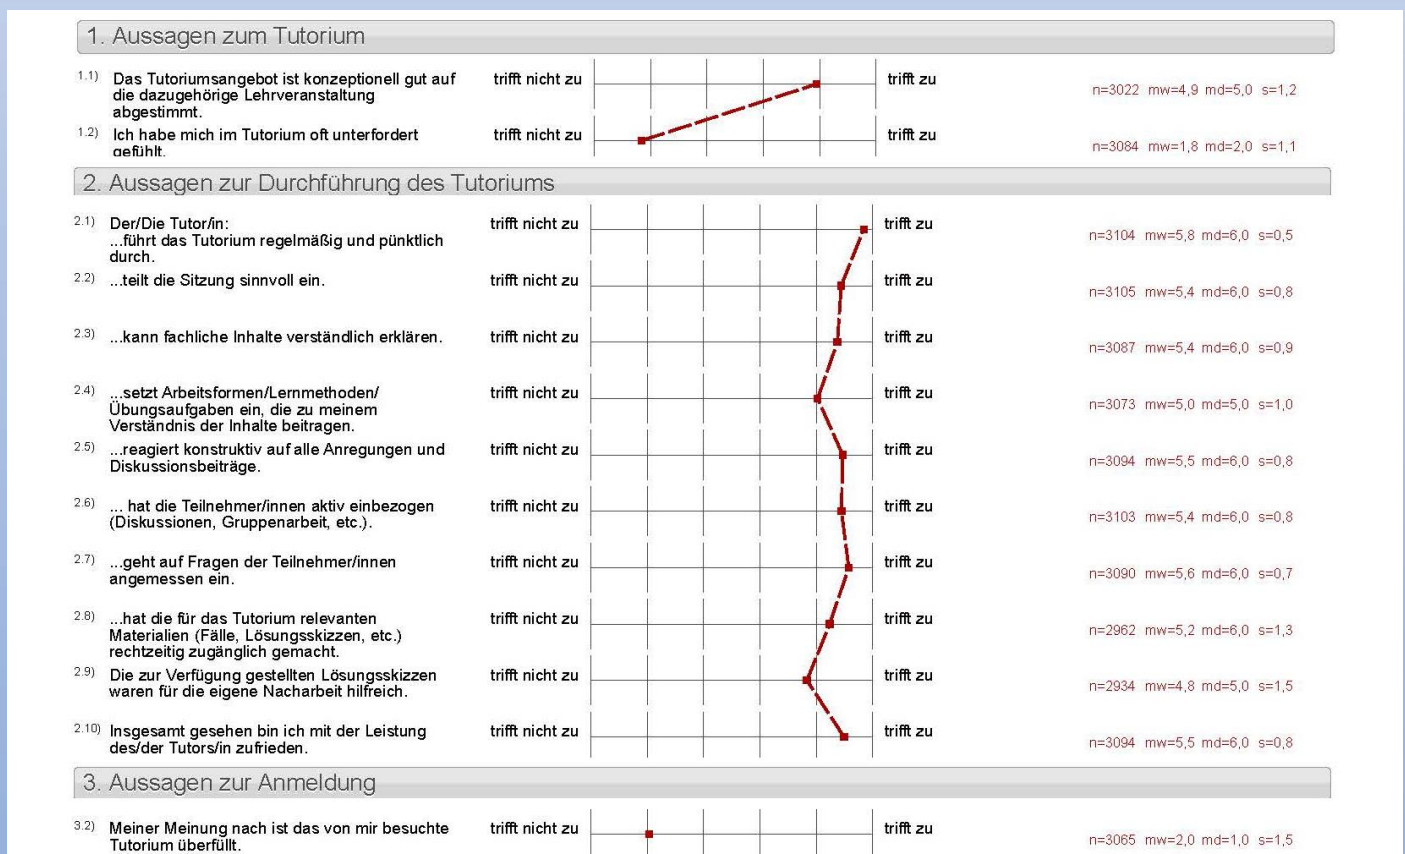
1. Aussagen zum Tutorium

1.1) Das Tutoriumsangebot ist konzeptionell gut auf die dazugehörige Lehrveranstaltung abgestimmt. trifft nicht zu trifft zu n=3022 mw=4,9 md=5,0 s=1,2

1.2) Ich habe mich im Tutorium oft unterfordert gefühlt. trifft nicht zu trifft zu n=3084 mw=1,8 md=2,0 s=1,1

2. Aussagen zur Durchführung des Tutoriums

2.1) Der/Die Tutor/in: ...führt das Tutorium regelmäßig und pünktlich durch. trifft nicht zu trifft zu n=3104 mw=5,8 md=6,0 s=0,5

2.2) ...teilt die Sitzung sinnvoll ein. trifft nicht zu trifft zu n=3105 mw=5,4 md=6,0 s=0,8

2.3) ...kann fachliche Inhalte verständlich erklären. trifft nicht zu trifft zu n=3087 mw=5,4 md=6,0 s=0,9

2.4) ...setzt Arbeitsformen/Lernmethoden/ Übungsaufgaben ein, die zu meinem Verständnis der Inhalte beitragen. trifft nicht zu trifft zu n=3073 mw=5,0 md=5,0 s=1,0

2.5) ...reagiert konstruktiv auf alle Anregungen und Diskussionsbeiträge. trifft nicht zu trifft zu n=3094 mw=5,5 md=6,0 s=0,8

2.6) ... hat die Teilnehmer/innen aktiv einbezogen (Diskussionen, Gruppenarbeit, etc.). trifft nicht zu trifft zu n=3103 mw=5,4 md=6,0 s=0,8

2.7) ...geht auf Fragen der Teilnehmer/innen angemessen ein. trifft nicht zu trifft zu n=3090 mw=5,6 md=6,0 s=0,7

2.8) ...hat die für das Tutorium relevanten Materialien (Fälle, Lösungsskizzen, etc.) rechtzeitig zugänglich gemacht. trifft nicht zu trifft zu n=2962 mw=5,2 md=6,0 s=1,3

2.9) Die zur Verfügung gestellten Lösungsskizzen waren für die eigene Nacharbeit hilfreich. trifft nicht zu trifft zu n=2934 mw=4,8 md=5,0 s=1,5

2.10) Insgesamt gesehen bin ich mit der Leistung des/der Tutors/in zufrieden. trifft nicht zu trifft zu n=3094 mw=5,5 md=6,0 s=0,8

3. Aussagen zur Anmeldung

3.2) Meiner Meinung nach ist das von mir besuchte Tutorium überfüllt. trifft nicht zu trifft zu n=3065 mw=2,0 md=1,0 s=1,5